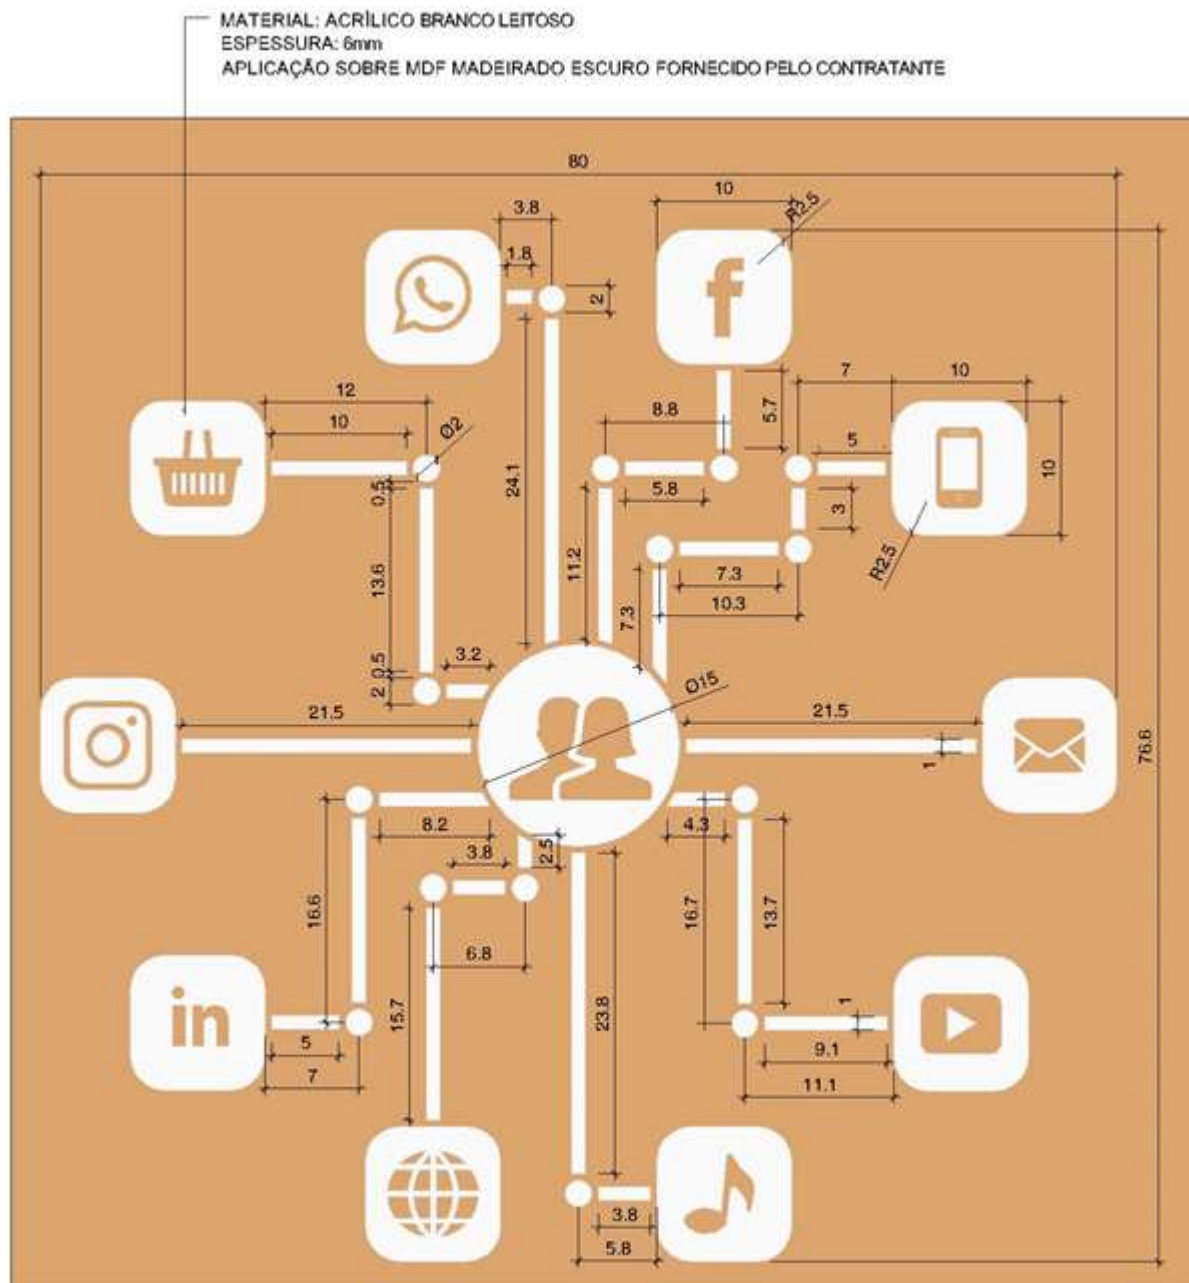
MATERIAL: ACRÍLICO BRANCO LEITOSO
ESPESSURA: 6mm
APLICAÇÃO SOBRE MDF MADEIRADO ESCURO FORNECIDO PELO CONTRATANTE

80
3.8
1.8
2
10
R2.5
12
10
Ø2
0.5
24.1
8.8
5.7
7
10
5
10
5.8
3
11.2
13.6
7.3
10.3
R2.5
7.3
0.5
2
3.2
Ø15
21.5
21.5
1
76.6
8.2
4.3
3.8
2.5
16.6
16.7
13.7
6.8
15.7
23.8
1
5
7
9.1
11.1
3.8
5.8
f
in